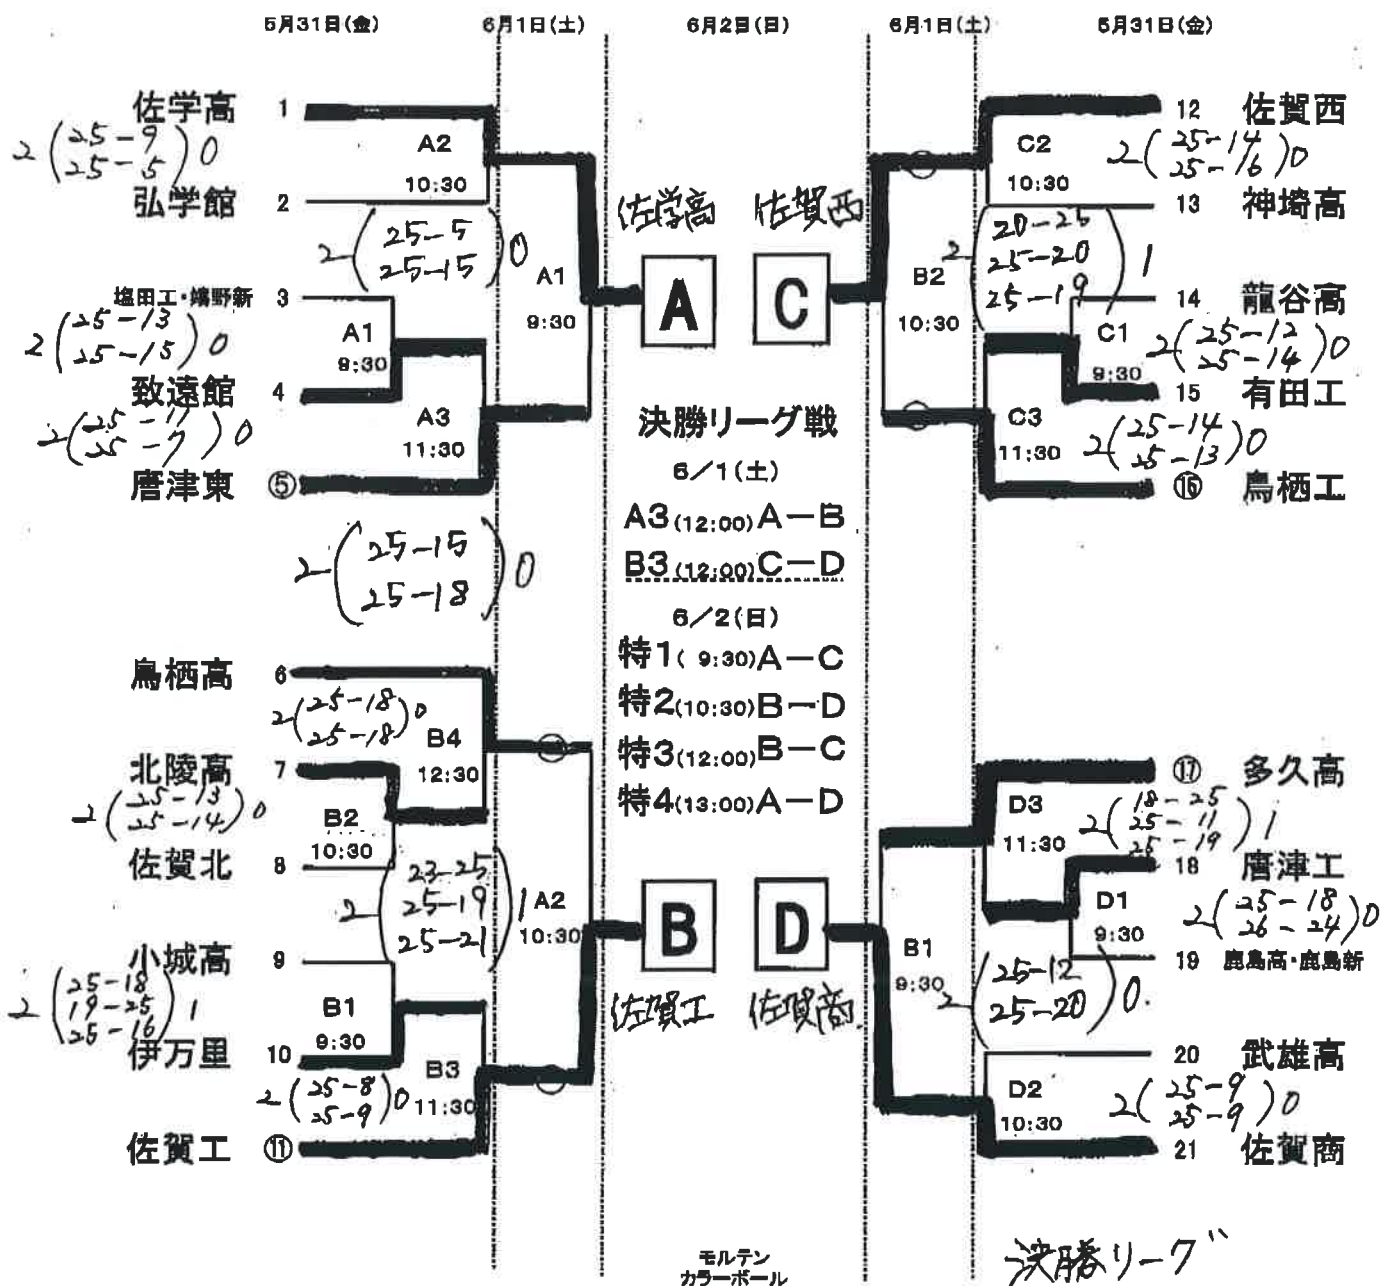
5月31日(金)
6月1日(土)
6月2日(日)
6月1日(土)
5月31日(金)

佐学高 1
$2\left(\begin{matrix}25-9\\25-5\end{matrix}\right)0$
A2
10:30
弘学館 2
$2\left(\begin{matrix}25-5\\25-15\end{matrix}\right)0$
塩田工・嬉野新 3
A1
9:30
$2\left(\begin{matrix}25-13\\25-15\end{matrix}\right)0$
A1
9:30
致遠館 4
$2\left(\begin{matrix}25-11\\25-7\end{matrix}\right)0$
A3
11:30
唐津東 ⑤
$2\left(\begin{matrix}25-15\\25-18\end{matrix}\right)0$

佐学高　佐賀西
A　C

決勝リーグ戦
6／1(土)
A3(12:00)A－B
B3(12:00)C－D
6／2(日)
特1( 9:30)A－C
特2(10:30)B－D
特3(12:00)B－C
特4(13:00)A－D

12 佐賀西
C2
10:30
$2\left(\begin{matrix}25-14\\25-16\end{matrix}\right)0$
13 神埼高
$2\left(\begin{matrix}20-25\\25-20\\25-19\end{matrix}\right)1$
B2
10:30
14 龍谷高
C1
9:30
$2\left(\begin{matrix}25-12\\25-14\end{matrix}\right)0$
15 有田工
C3
11:30
$2\left(\begin{matrix}25-14\\25-13\end{matrix}\right)0$
⑯ 鳥栖工

鳥栖高 6
$2\left(\begin{matrix}25-18\\25-18\end{matrix}\right)0$
B4
12:30
北陵高 7
$2\left(\begin{matrix}25-13\\25-14\end{matrix}\right)0$
B2
10:30
佐賀北 8
$2\left(\begin{matrix}23-25\\25-19\\25-21\end{matrix}\right)1$
A2
10:30
小城高 9
$2\left(\begin{matrix}25-18\\19-25\\25-16\end{matrix}\right)1$
B1
9:30
伊万里 10
$2\left(\begin{matrix}25-8\\25-9\end{matrix}\right)0$
B3
11:30
佐賀工 ⑪

B　D
佐賀工　佐賀商

⑰ 多久高
D3
11:30
$2\left(\begin{matrix}18-25\\25-11\\25-19\end{matrix}\right)1$
18 唐津工
D1
9:30
$2\left(\begin{matrix}25-18\\26-24\end{matrix}\right)0$
19 鹿島高・鹿島新
B1
9:30
$2\left(\begin{matrix}25-12\\25-20\end{matrix}\right)0$
20 武雄高
D2
10:30
$2\left(\begin{matrix}25-9\\25-9\end{matrix}\right)0$
21 佐賀商

モルテン
カラーボール

決勝リーグ